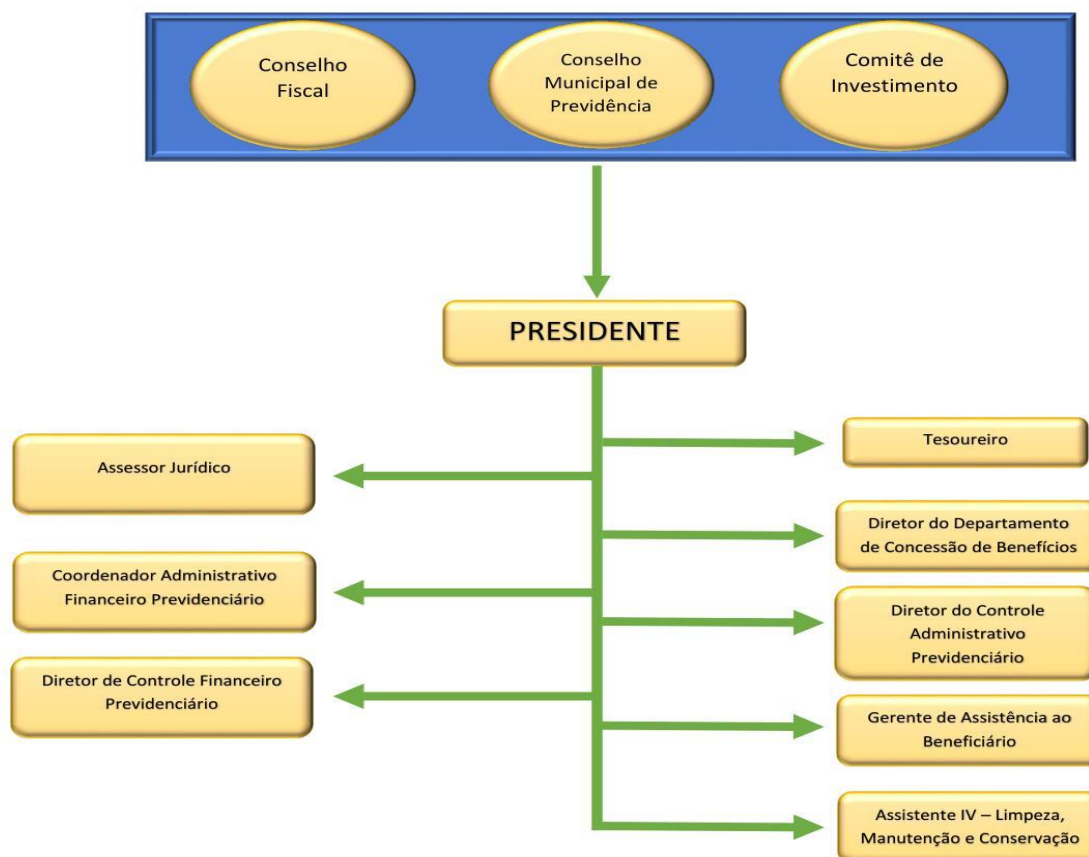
Conselho Fiscal

Conselho Municipal de Previdência

Comitê de Investimento

PRESIDENTE

Tesoureiro

Assessor Jurídico

Diretor do Departamento de Concessão de Benefícios

Coordenador Administrativo Financeiro Previdenciário

Diretor do Controle Administrativo Previdenciário

Diretor de Controle Financeiro Previdenciário

Gerente de Assistência ao Beneficiário

Assistente IV – Limpeza, Manutenção e Conservação